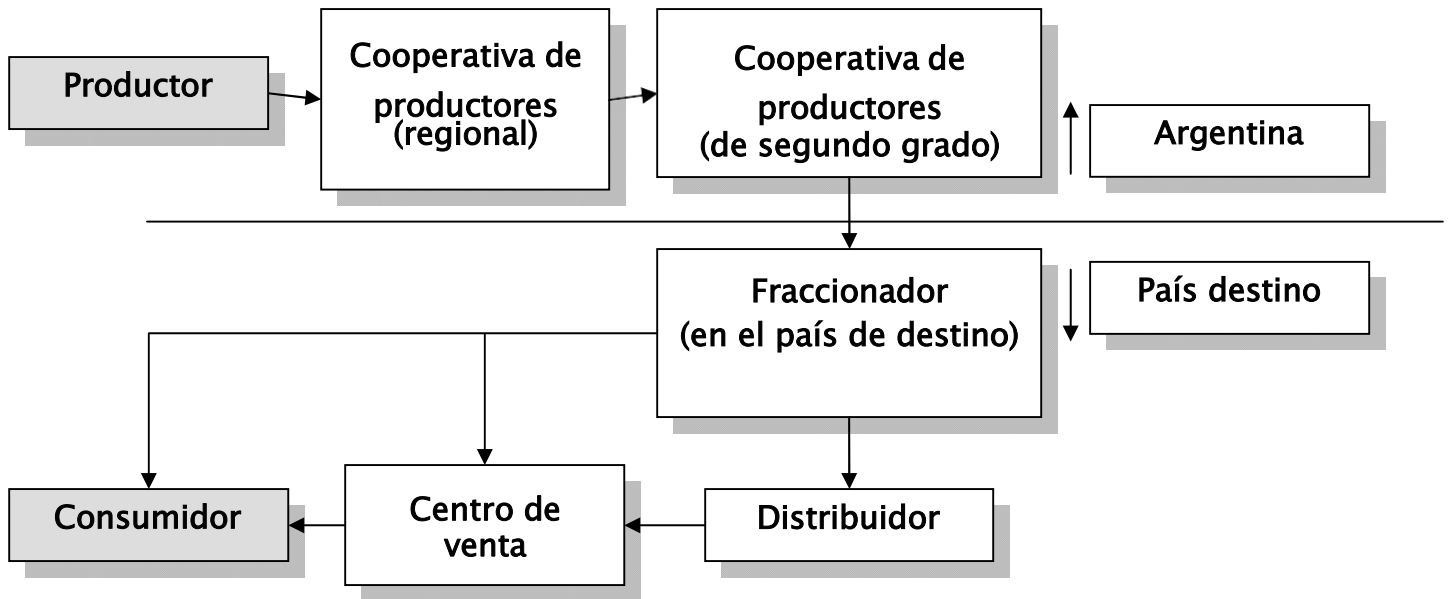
Productor

Cooperativa de productores (regional)

Cooperativa de productores (de segundo grado)

Argentina

Fraccionador (en el país de destino)

País destino

Consumidor

Centro de venta

Distribuidor